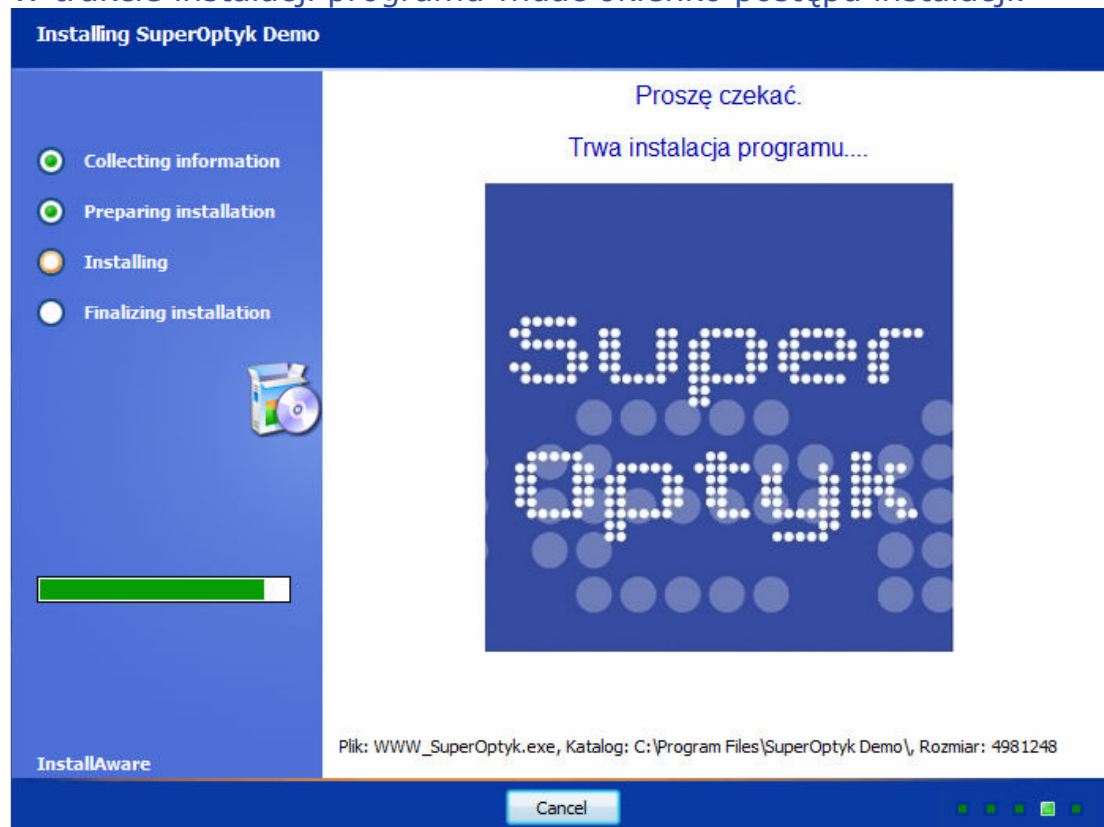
Installing SuperOptyk Demo

Proszę czekać.

Trwa instalacja programu....

Collecting information

Preparing installation

Installing

Finalizing installation

Super Optyk

InstallAware

Plik: WWW_SuperOptyk.exe, Katalog: C:\Program Files\SuperOptyk Demo\, Rozmiar: 4981248

Cancel